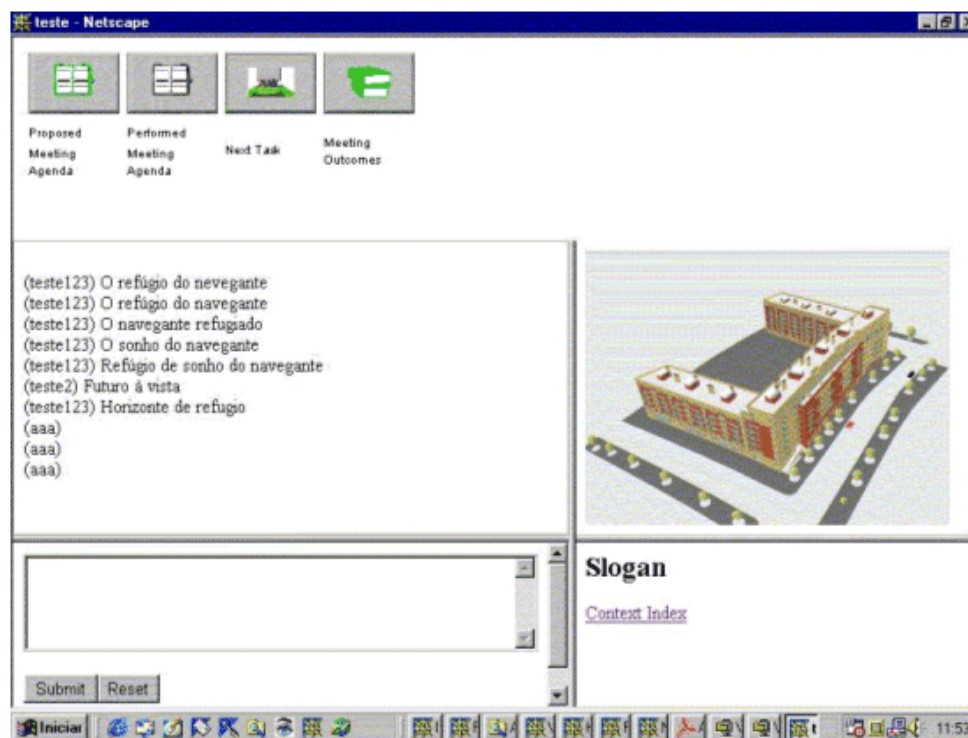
teste - Netscape

Proposed Meeting Agenda

Performed Meeting Agenda

Next Task

Meeting Outcomes

(teste123) O refúgio do nevegante
(teste123) O refúgio do navegante
(teste123) O navegante refugiado
(teste123) O sonho do navegante
(teste123) Refúgio de sonho do navegante
(teste2) Futuro à vista
(teste123) Horizonte de refugio
(aaa)
(aaa)
(aaa)

Submit Reset

Slogan

Context Index

Iniciar

11:53